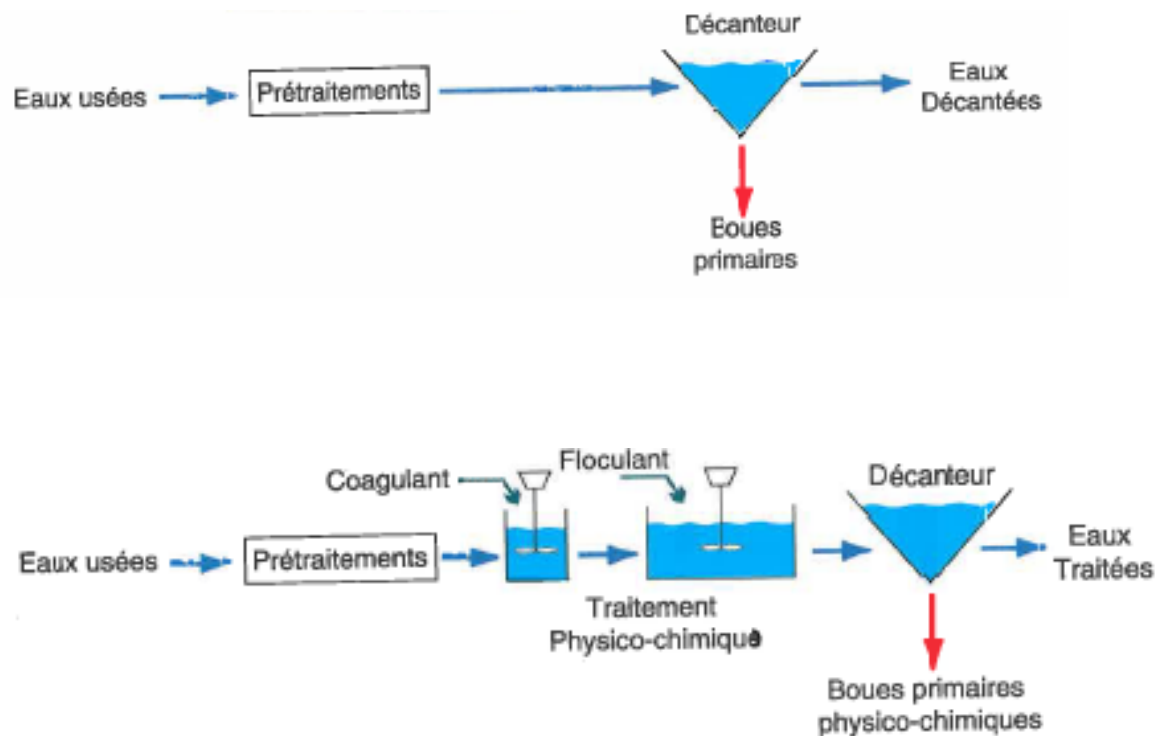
Décanteur

Eaux usées

Prétraitements

Eaux Décantées

Boues primaires

Coagulant

Floculant

Décanteur

Eaux usées

Prétraitements

Eaux Traitées

Traitement Physico-chimique

Boues primaires physico-chimiques